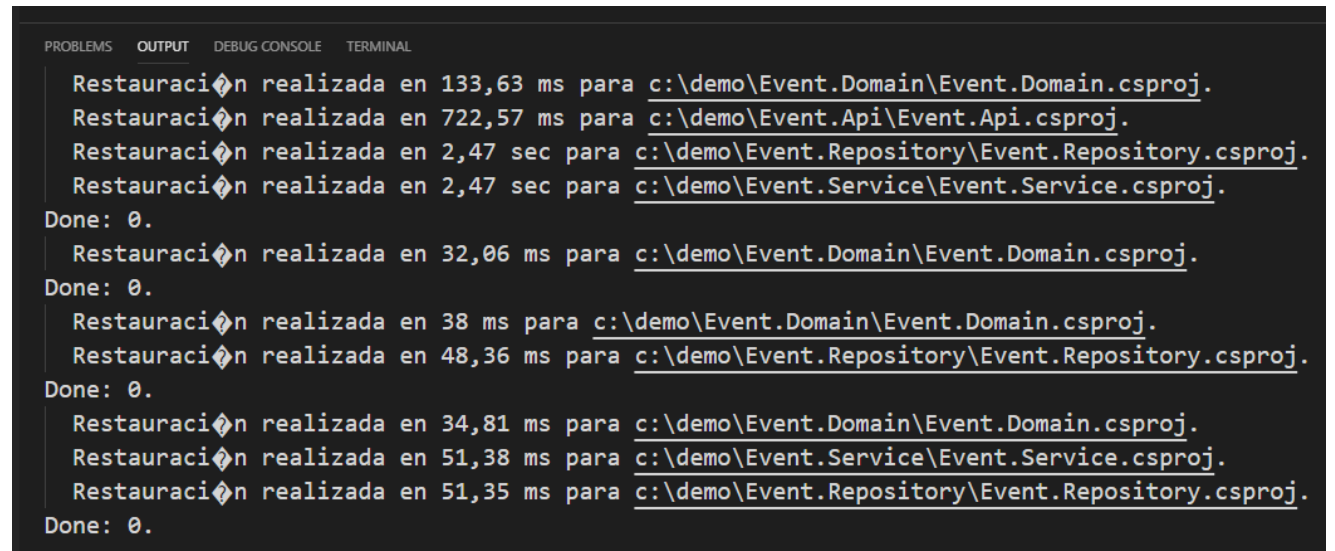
PROBLEMS OUTPUT DEBUG CONSOLE TERMINAL

Restauraci�n realizada en 133,63 ms para c:\demo\Event.Domain\Event.Domain.csproj.
Restauraci�n realizada en 722,57 ms para c:\demo\Event.Api\Event.Api.csproj.
Restauraci�n realizada en 2,47 sec para c:\demo\Event.Repository\Event.Repository.csproj.
Restauraci�n realizada en 2,47 sec para c:\demo\Event.Service\Event.Service.csproj.
Done: 0.
Restauraci�n realizada en 32,06 ms para c:\demo\Event.Domain\Event.Domain.csproj.
Done: 0.
Restauraci�n realizada en 38 ms para c:\demo\Event.Domain\Event.Domain.csproj.
Restauraci�n realizada en 48,36 ms para c:\demo\Event.Repository\Event.Repository.csproj.
Done: 0.
Restauraci�n realizada en 34,81 ms para c:\demo\Event.Domain\Event.Domain.csproj.
Restauraci�n realizada en 51,38 ms para c:\demo\Event.Service\Event.Service.csproj.
Restauraci�n realizada en 51,35 ms para c:\demo\Event.Repository\Event.Repository.csproj.
Done: 0.